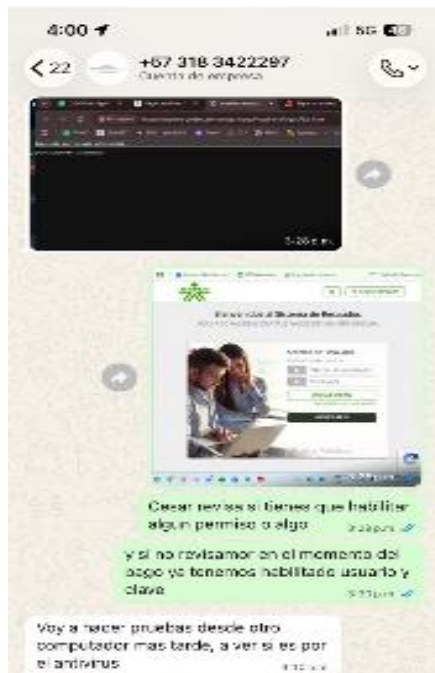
4:00

5G

22

+57 318 3422297

Cuenta de empresa

5:28 p.m.

Bienvenido al Sistema de Recaudo

Cesar revisa si tienes que habilitar algun permiso o algo

5:29 p.m.

y si no revisamos en el momento del pago ya tenemos habilitado usuario y clave

5:29 p.m.

Voy a hacer pruebas desde otro computador mas tarde, a ver si es por el antivirus

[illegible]